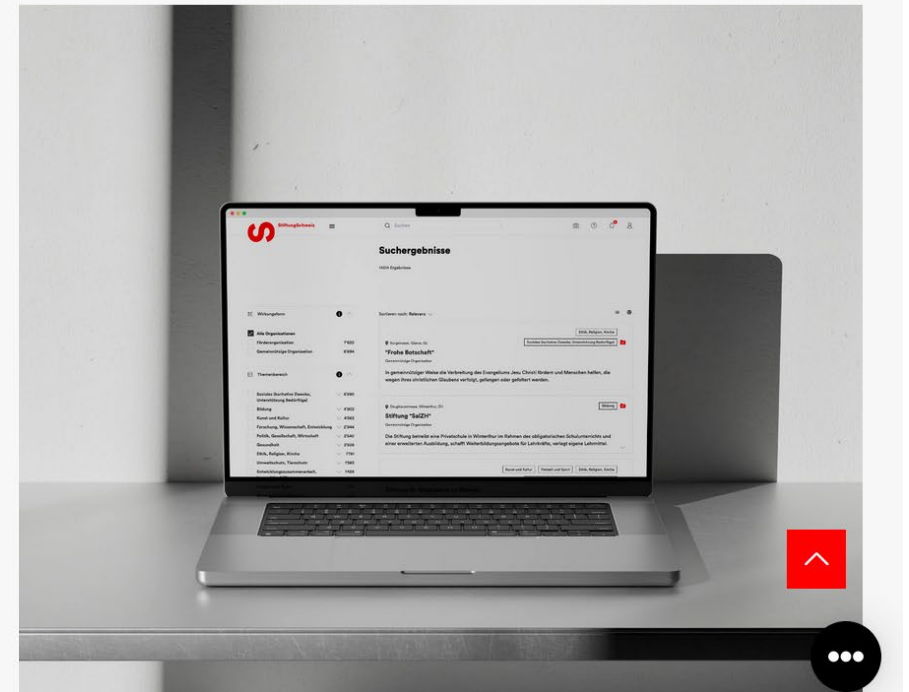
StiftungSchweiz

Suchen

Suchergebnisse

Sortieren nach: Relevanz

Wirkungsform

Alle Organisationen

Förderorganisation

Gemeinnützige Organisation

Themenbereich

Soziales (Soziale Dienste, Unterstützung Bedürftiger)

Bildung

Kunst und Kultur

Forschung, Wissenschaft, Entwicklung

Politik, Gesellschaft, Wirtschaft

Gesundheit

Ethik, Religion, Kirche

Umweltschutz, Tierschutz

Entwicklungszusammenarbeit

Ethik, Religion, Kirche

"Frohe Botschaft"

Gemeinnützige Organisation

In gemeinnütziger Weise die Verbreitung des Evangeliums Jesu Christi fördern und Menschen helfen, die wegen ihres christlichen Glaubens verfolgt, gefangen oder gefoltert werden.

Bildung

Stiftung "SalZH"

Gemeinnützige Organisation

Die Stiftung betreibt eine Privatschule in Winterthur im Rahmen des obligatorischen Schulunterrichts und einer erweiterten Ausbildung, schafft Weiterbildungsangebote für Lehrkräfte, verlegt eigene Lehrmittel.

Kunst und Kultur

Ethik, Religion, Kirche